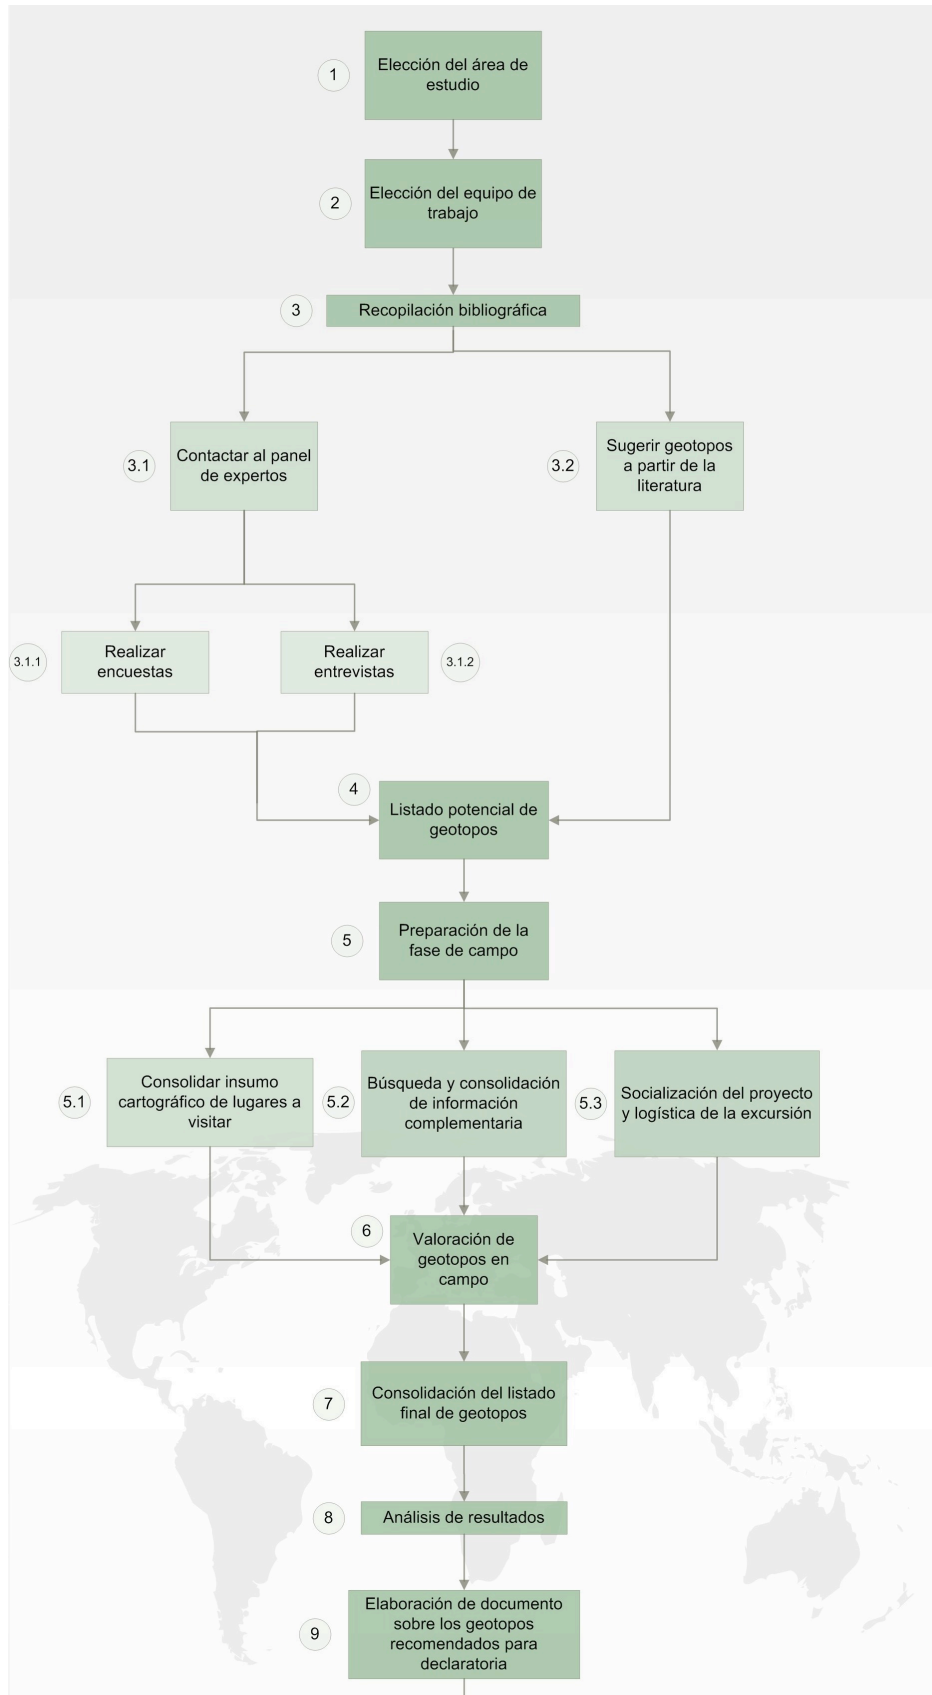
1 Elección del área de estudio

2 Elección del equipo de trabajo

3 Recopilación bibliográfica

3.1 Contactar al panel de expertos

3.2 Sugerir geotopos a partir de la literatura

3.1.1 Realizar encuestas

Realizar entrevistas 3.1.2

4 Listado potencial de geotopos

5 Preparación de la fase de campo

5.1 Consolidar insumo cartográfico de lugares a visitar

5.2 Búsqueda y consolidación de información complementaria

5.3 Socialización del proyecto y logística de la excursión

6 Valoración de geotopos en campo

7 Consolidación del listado final de geotopos

8 Análisis de resultados

9 Elaboración de documento sobre los geotopos recomendados para declaratoria